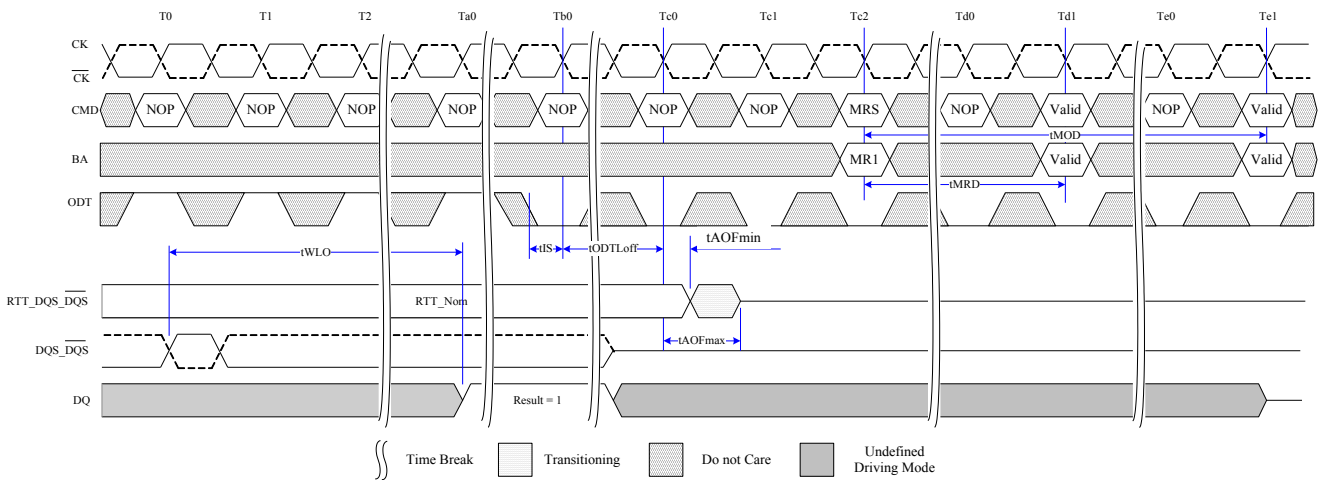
T0 T1 T2 Ta0 Tb0 Tc0 Tc1 Tc2 Td0 Td1 Te0 Te1

CK
$\overline{CK}$
CMD NOP NOP NOP NOP NOP NOP NOP MRS NOP Valid NOP Valid
tMOD
BA MR1 Valid Valid
tMRD
ODT
tIS tODTLoff tAOFmin
tWLO
RTT_DQS_$\overline{DQS}$ RTT_Nom
DQS_$\overline{DQS}$
tAOFmax
DQ Result = 1

Time Break Transitioning Do not Care Undefined Driving Mode